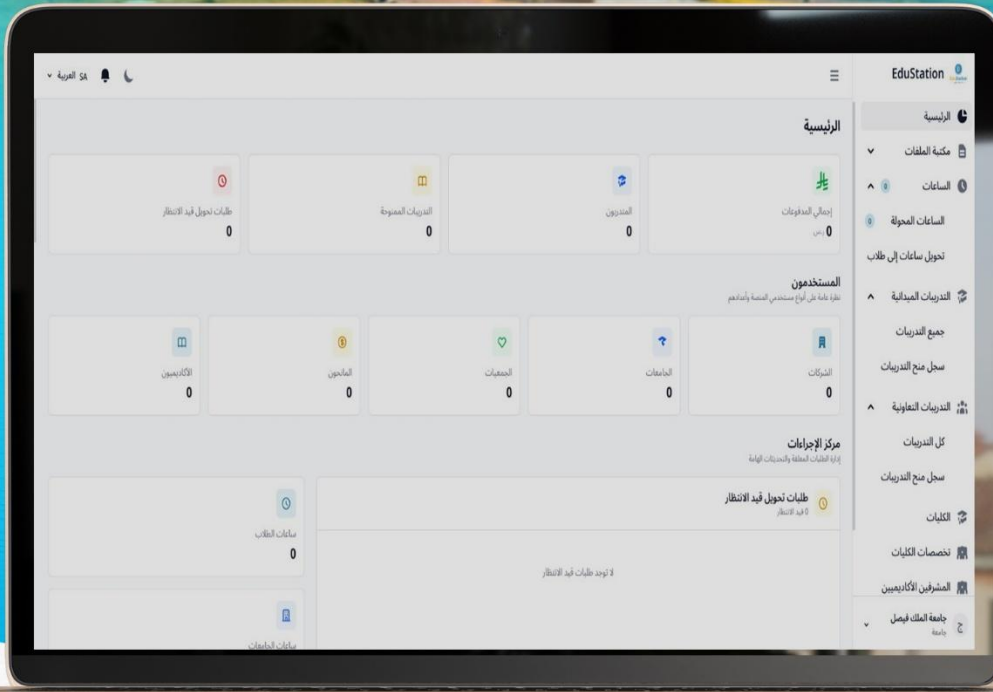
EduStation

SA العربية

الرئيسية
مكتبة الملفات
الساعات 0
الساعات المحولة 0
تحويل ساعات إلى طلاب
التدريبات الميدانية
جميع التدريبات
سجل منح التدريبات
التدريبات التعاونية
كل التدريبات
سجل منح التدريبات
الكليات
تخصصات الكليات
المشرفين الأكاديميين
جامعة الملك فيصل
جامعة

الرئيسية

إجمالي المدفوعات
0 ر.س

المتدربون
0

التدريبات الممنوحة
0

طلبات تحويل قيد الانتظار
0

المستخدمون
نظرة عامة على أنواع مستخدمي المنصة وأعدادهم

الشركات
0

الجامعات
0

الجمعيات
0

المانحون
0

الأكاديميون
0

مركز الإجراءات
إدارة الطلبات المعلقة والتحديثات الهامة

طلبات تحويل قيد الانتظار
0 قيد الانتظار

لا توجد طلبات قيد الانتظار

ساعات الطلاب
0

ساعات الجامعات